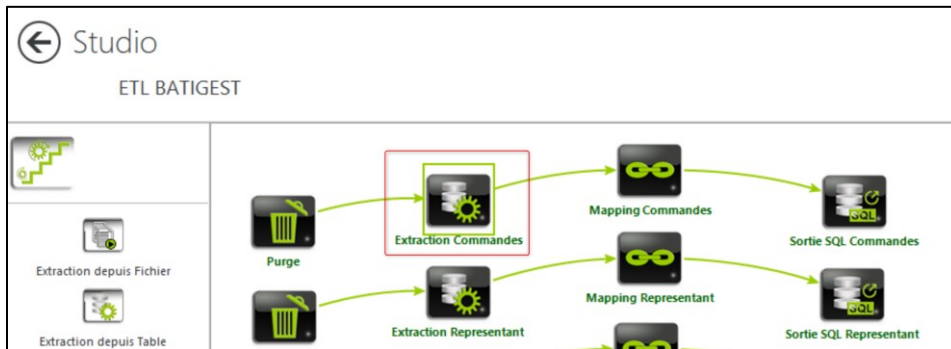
Studio

ETL BATIGEST

Extraction depuis Fichier

Extraction depuis Table

Purge

Extraction Commandes

Mapping Commandes

SQL

Sortie SQL Commandes

Extraction Representant

Mapping Representant

SQL

Sortie SQL Representant